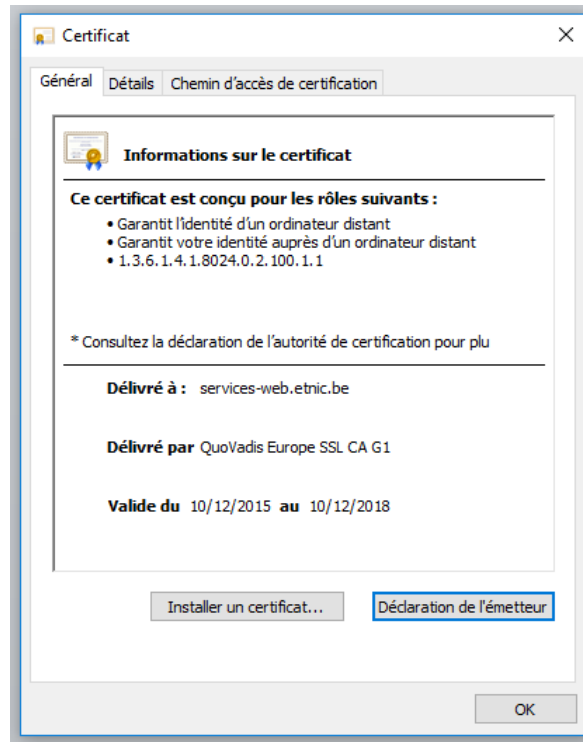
Certificat
×

Général | Détails | Chemin d'accès de certification

Informations sur le certificat

Ce certificat est conçu pour les rôles suivants :
• Garantit l'identité d'un ordinateur distant
• Garantit votre identité auprès d'un ordinateur distant
• 1.3.6.1.4.1.8024.0.2.100.1.1

* Consultez la déclaration de l'autorité de certification pour plu

Délivré à : services-web.etnic.be

Délivré par QuoVadis Europe SSL CA G1

Valide du 10/12/2015 au 10/12/2018

Installer un certificat...
Déclaration de l'émetteur

OK